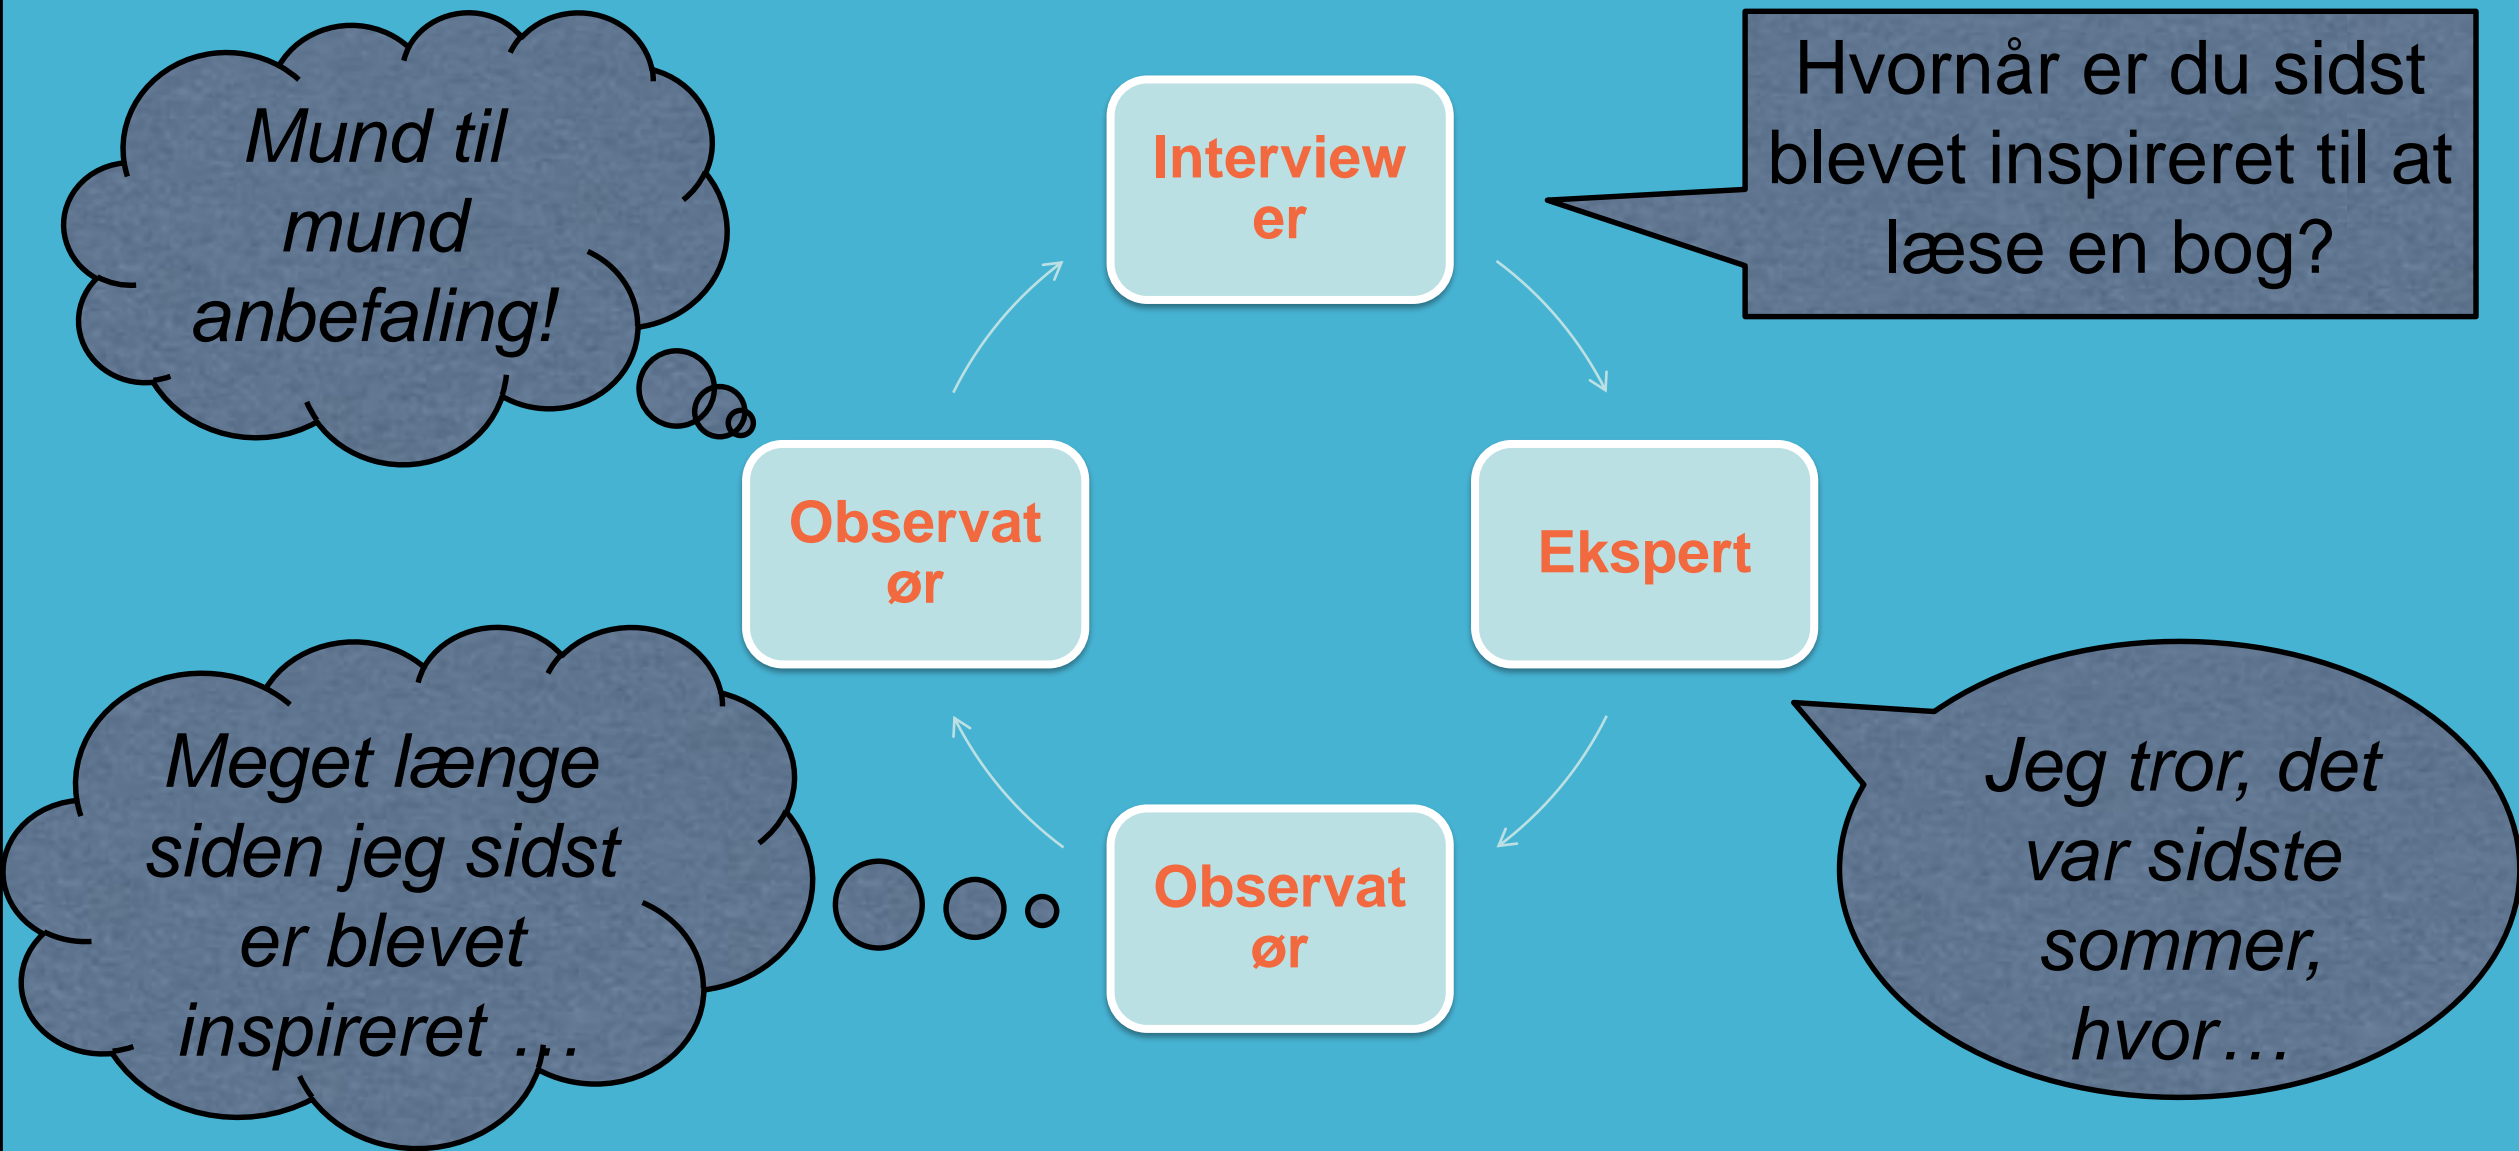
Mund til mund anbefaling!

Interviewer

Hvornår er du sidst blevet inspireret til at læse en bog?

Observatør

Ekspert

Meget længe siden jeg sidst er blevet inspireret …

Observatør

Jeg tror, det var sidste sommer, hvor…